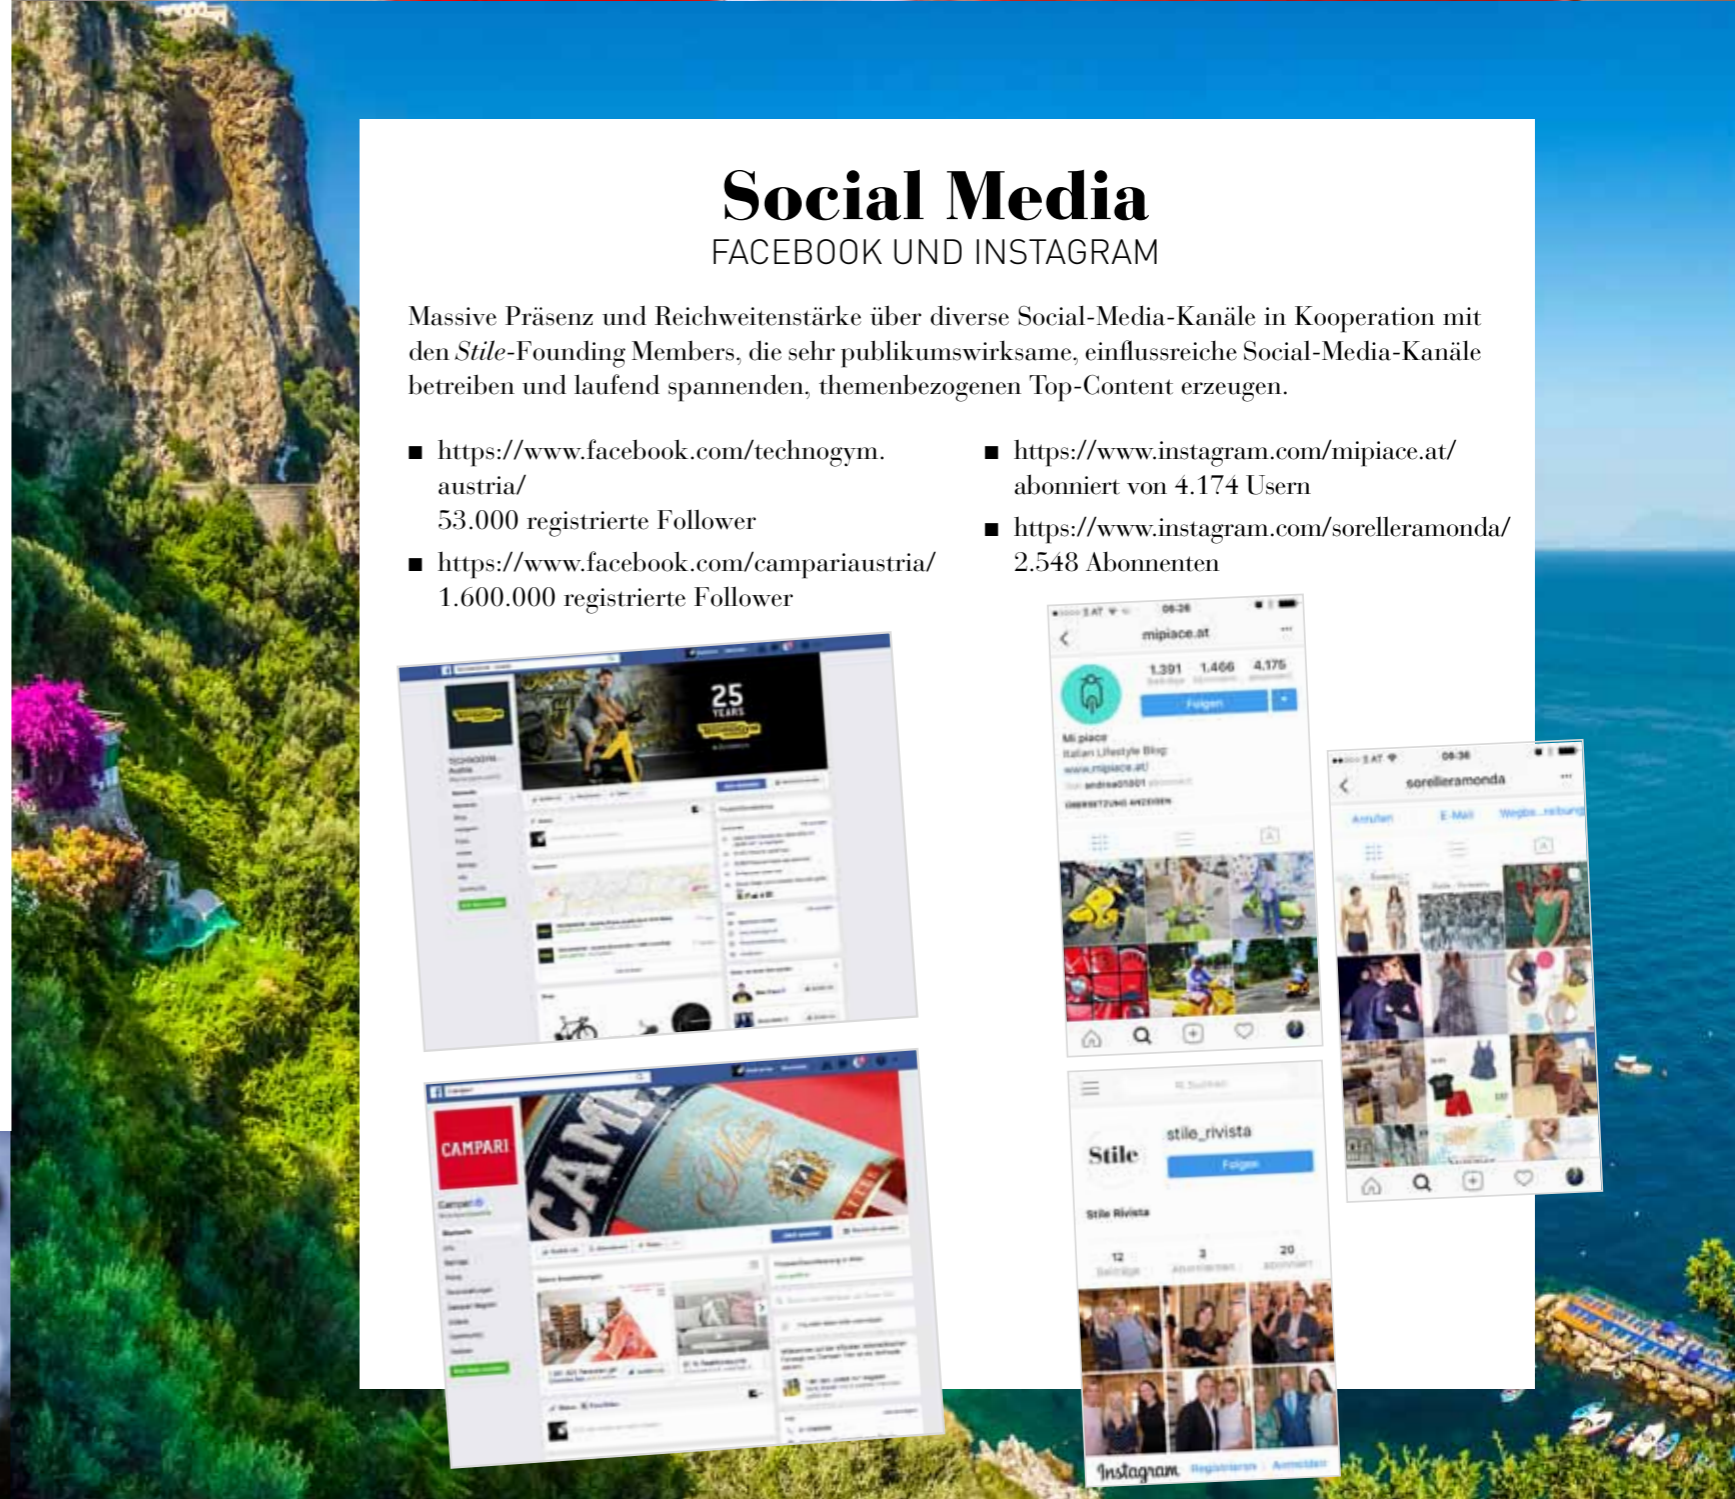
Social Media
FACEBOOK UND INSTAGRAM

Massive Präsenz und Reichweitenstärke über diverse Social-Media-Kanäle in Kooperation mit den *Stile*-Founding Members, die sehr publikumswirksame, einflussreiche Social-Media-Kanäle betreiben und laufend spannenden, themenbezogenen Top-Content erzeugen.

■ https://www.facebook.com/technogym.austria/
53.000 registrierte Follower

■ https://www.facebook.com/campariaustria/
1.600.000 registrierte Follower

■ https://www.instagram.com/mipiace.at/
abonniert von 4.174 Usern

■ https://www.instagram.com/sorelleramonda/
2.548 Abonnenten

25 YEARS

CAMPARI

mipiace.at
1.391 1.466 4.175
Folgen
Mi piace
Italian Lifestyle Blog
www.mipiace.at/

sorelleramonda
Anrufen E-Mail

Stile
stile_rivista
Folgen
Stile Rivista
12 3 20

Instagram